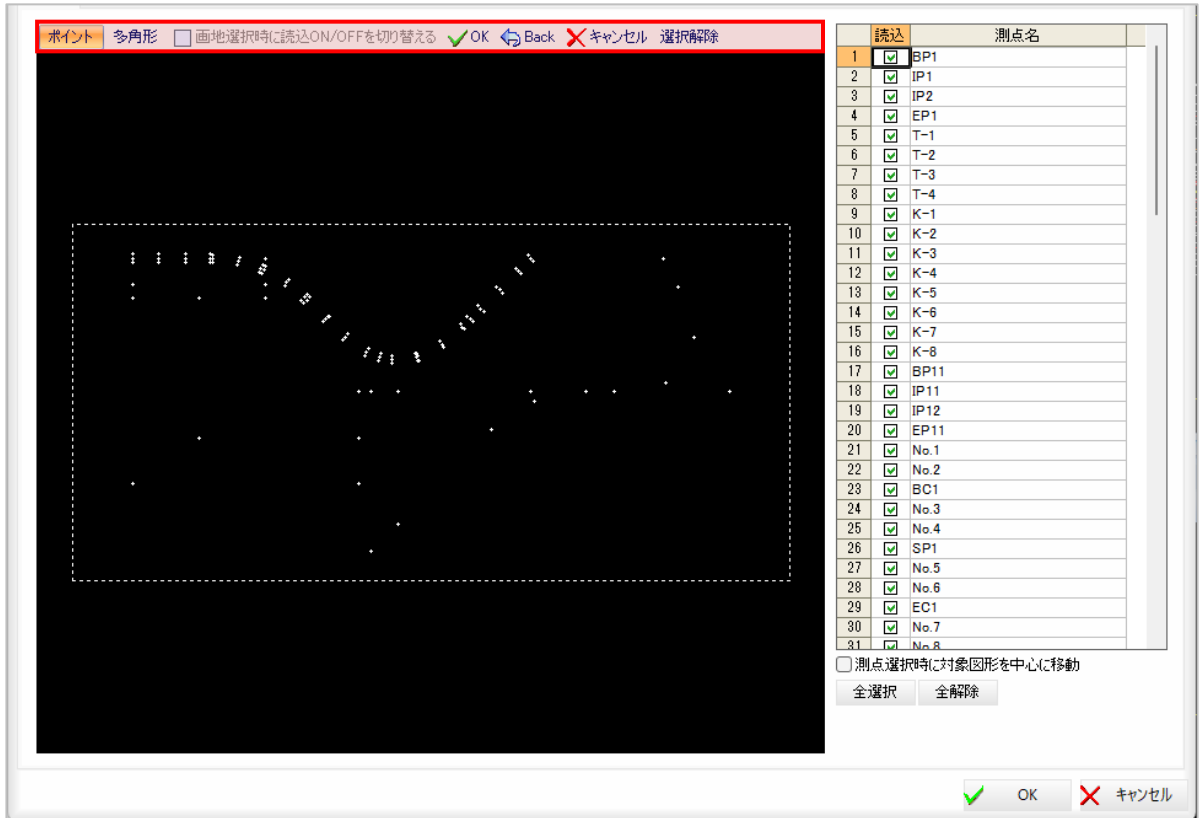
ポイント 多角形 画地選択時に読込ON/OFFを切り替える OK Back キャンセル 選択解除

|  | 読込 | 測点名 |
|---|---|---|
| 1 | ☑ | BP1 |
| 2 | ☑ | IP1 |
| 3 | ☑ | IP2 |
| 4 | ☑ | EP1 |
| 5 | ☑ | T-1 |
| 6 | ☑ | T-2 |
| 7 | ☑ | T-3 |
| 8 | ☑ | T-4 |
| 9 | ☑ | K-1 |
| 10 | ☑ | K-2 |
| 11 | ☑ | K-3 |
| 12 | ☑ | K-4 |
| 13 | ☑ | K-5 |
| 14 | ☑ | K-6 |
| 15 | ☑ | K-7 |
| 16 | ☑ | K-8 |
| 17 | ☑ | BP11 |
| 18 | ☑ | IP11 |
| 19 | ☑ | IP12 |
| 20 | ☑ | EP11 |
| 21 | ☑ | No.1 |
| 22 | ☑ | No.2 |
| 23 | ☑ | BC1 |
| 24 | ☑ | No.3 |
| 25 | ☑ | No.4 |
| 26 | ☑ | SP1 |
| 27 | ☑ | No.5 |
| 28 | ☑ | No.6 |
| 29 | ☑ | EC1 |
| 30 | ☑ | No.7 |
| 31 | ☑ | No.8 |

測点選択時に対象図形を中心に移動

全選択 全解除

OK キャンセル